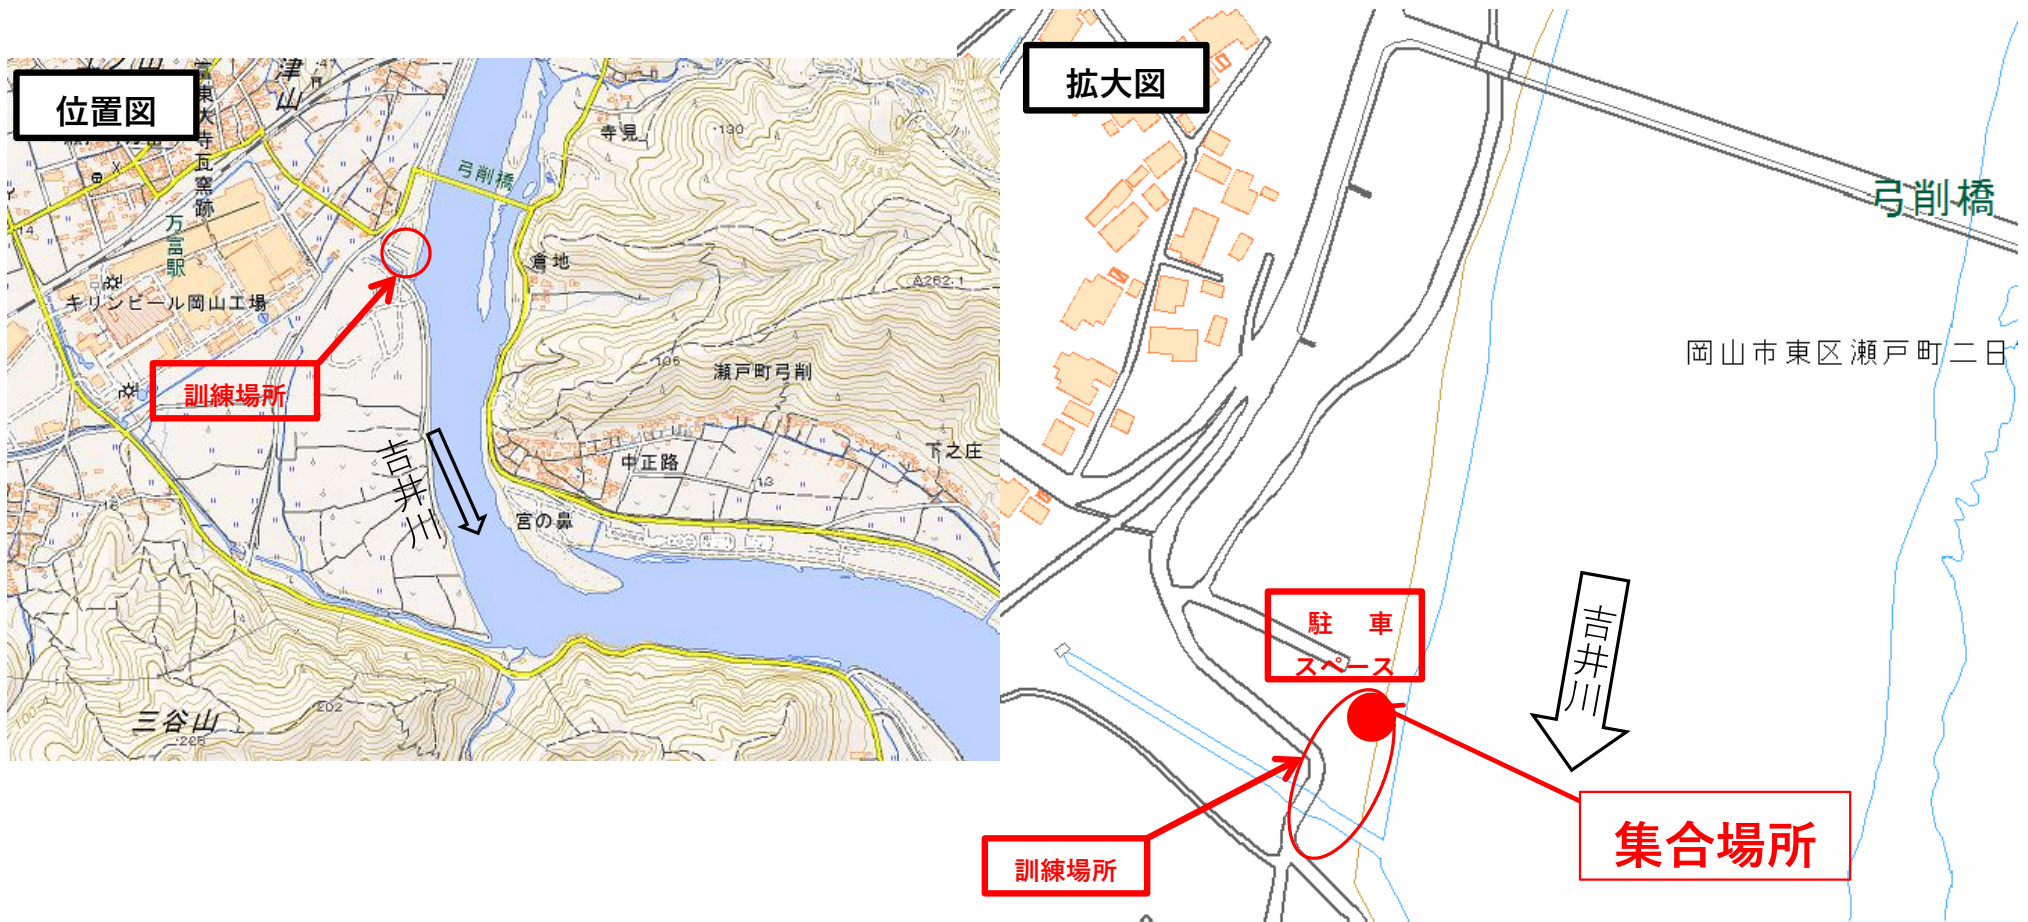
位置図

津山

東大寺瓦窯跡

万富駅

キリンビール岡山工場

弓削橋

寺見

130

倉地

A262.1

105

瀬戸町弓削

訓練場所

吉井川

中正路

下之庄

宮の鼻

三谷山

202

225

拡大図

弓削橋

岡山市東区瀬戸町二日

駐　車
スペース

吉井川

訓練場所

集合場所